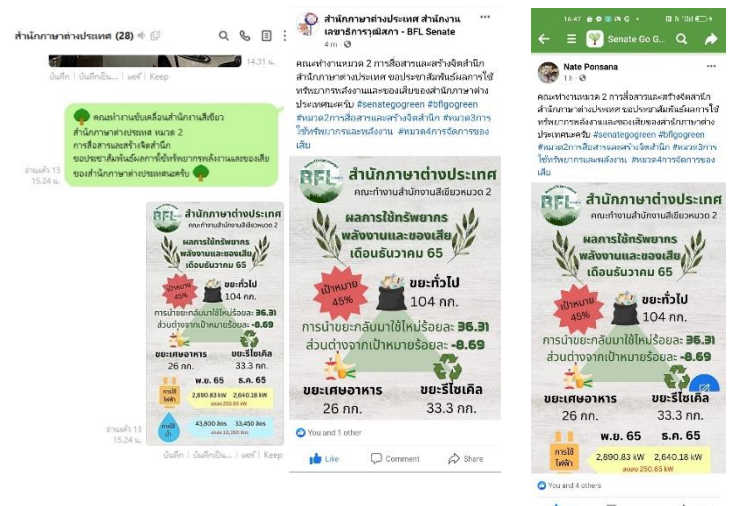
สำนักภาษาต่างประเทศ (28)

14.31 น.

บันทึก บันทึกเป็น... แชร์ Keep

คณะทำงานขับเคลื่อนสำนักงานสีเขียว สำนักภาษาต่างประเทศ หมวด 2 การสื่อสารและสร้างจิตสำนึก ขอประชาสัมพันธ์ผลการใช้ทรัพยากรพลังงานและของเสียของสำนักภาษาต่างประเทศนะครับ

อ่านแล้ว 13
15.24 น.

สำนักภาษาต่างประเทศ
คณะทำงานสำนักงานสีเขียวหมวด 2
ผลการใช้ทรัพยากร พลังงานและของเสีย เดือนธันวาคม 65
เป้าหมาย 45%
ขยะทั่วไป 104 กก.
การนำขยะกลับมาใช้ใหม่ร้อยละ 36.31
ส่วนต่างจากเป้าหมายร้อยละ -8.69
ขยะเศษอาหาร 26 กก.
ขยะรีไซเคิล 33.3 กก.
พ.ย. 65
ธ.ค. 65
การใช้ไฟฟ้า
2,890.83 kW
2,640.18 kW
ลดลง 250.65 kW
43,900 ลิตร
33,450 ลิตร

อ่านแล้ว 13
15.24 น.

บันทึก บันทึกเป็น... แชร์ Keep

สำนักภาษาต่างประเทศ สำนักงานเลขาธิการวุฒิสภา - BFL Senate
4 m
คณะทำงานหมวด 2 การสื่อสารและสร้างจิตสำนึก สำนักภาษาต่างประเทศ ขอประชาสัมพันธ์ผลการใช้ทรัพยากรพลังงานและของเสียของสำนักภาษาต่างประเทศนะครับ #senategogreen #bflgogreen #หมวด2การสื่อสารและสร้างจิตสำนึก #หมวด3การใช้ทรัพยากรและพลังงาน #หมวด4การจัดการของเสีย

สำนักภาษาต่างประเทศ
คณะทำงานสำนักงานสีเขียวหมวด 2
ผลการใช้ทรัพยากร พลังงานและของเสีย เดือนธันวาคม 65
เป้าหมาย 45%
ขยะทั่วไป 104 กก.
การนำขยะกลับมาใช้ใหม่ร้อยละ 36.31
ส่วนต่างจากเป้าหมายร้อยละ -8.69
ขยะเศษอาหาร 26 กก.
ขยะรีไซเคิล 33.3 กก.

You and 1 other
Like Comment Share

16:47
Senate Go G...
Nate Ponsana
1 h
คณะทำงานหมวด 2 การสื่อสารและสร้างจิตสำนึก สำนักภาษาต่างประเทศ ขอประชาสัมพันธ์ผลการใช้ทรัพยากรพลังงานและของเสียของสำนักภาษาต่างประเทศนะครับ #senategogreen #bflgogreen #หมวด2การสื่อสารและสร้างจิตสำนึก #หมวด3การใช้ทรัพยากรและพลังงาน #หมวด4การจัดการของเสีย

สำนักภาษาต่างประเทศ
คณะทำงานสำนักงานสีเขียวหมวด 2
ผลการใช้ทรัพยากร พลังงานและของเสีย เดือนธันวาคม 65
เป้าหมาย 45%
ขยะทั่วไป 104 กก.
การนำขยะกลับมาใช้ใหม่ร้อยละ 36.31
ส่วนต่างจากเป้าหมายร้อยละ -8.69
ขยะเศษอาหาร 26 กก.
ขยะรีไซเคิล 33.3 กก.
พ.ย. 65
ธ.ค. 65
การใช้ไฟฟ้า
2,890.83 kW
2,640.18 kW
ลดลง 250.65 kW

You and 4 others